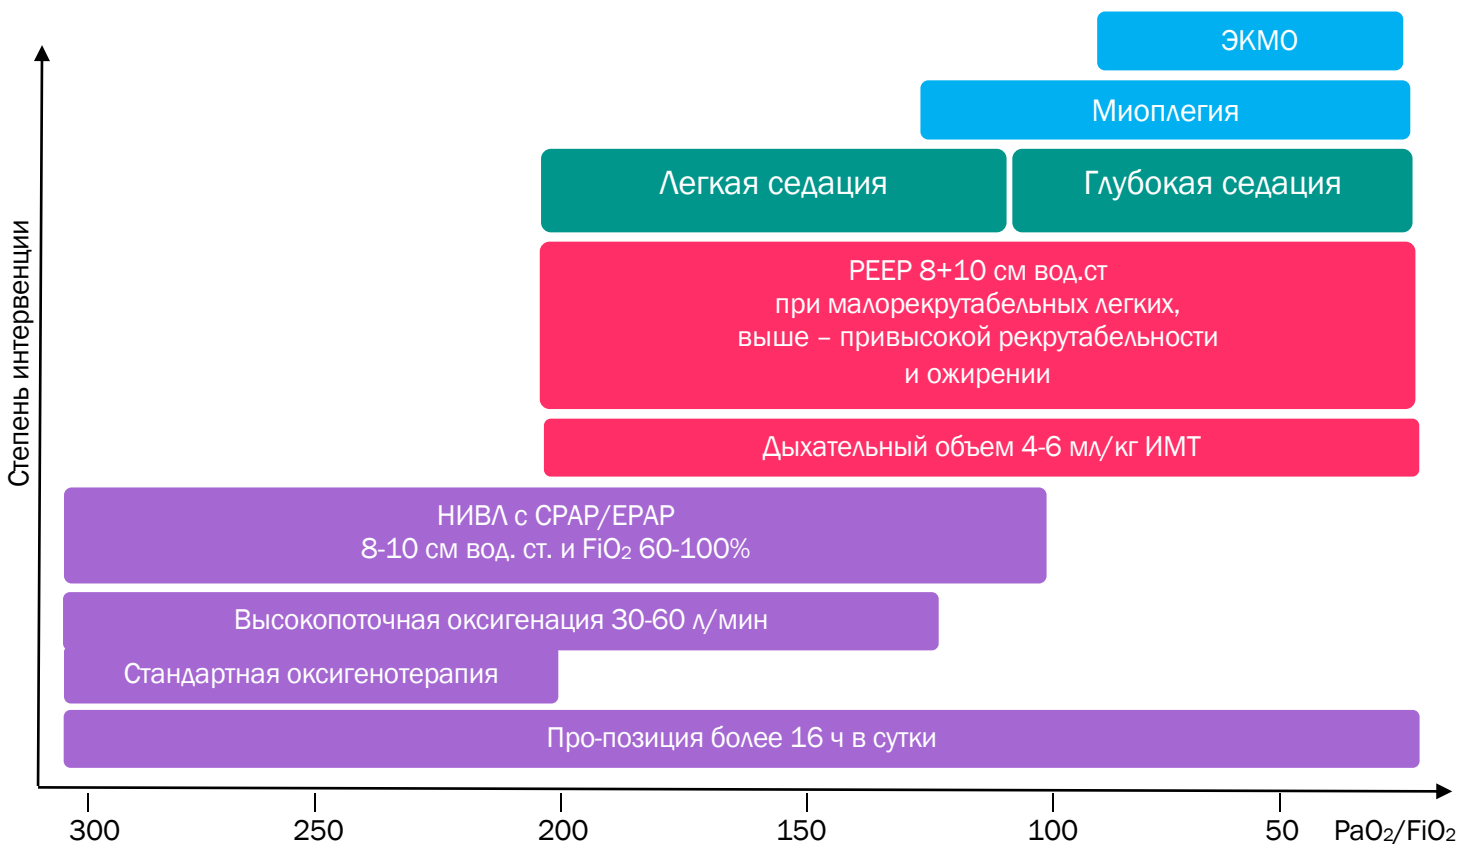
ЭКМО

Миоплегия

Легкая седация

Глубокая седация

PEEP 8+10 см вод.ст
при малорекрутабельных легких,
выше – привысокой рекрутабельности
и ожирении

Дыхательный объем 4-6 мл/кг ИМТ

НИВЛ с CPAP/EPAP
8-10 см вод. ст. и $FiO_2$ 60-100%

Высокопоточная оксигенация 30-60 л/мин

Стандартная оксигенотерапия

Про-позиция более 16 ч в сутки

Степень интервенции

300 250 200 150 100 50 $PaO_2/FiO_2$